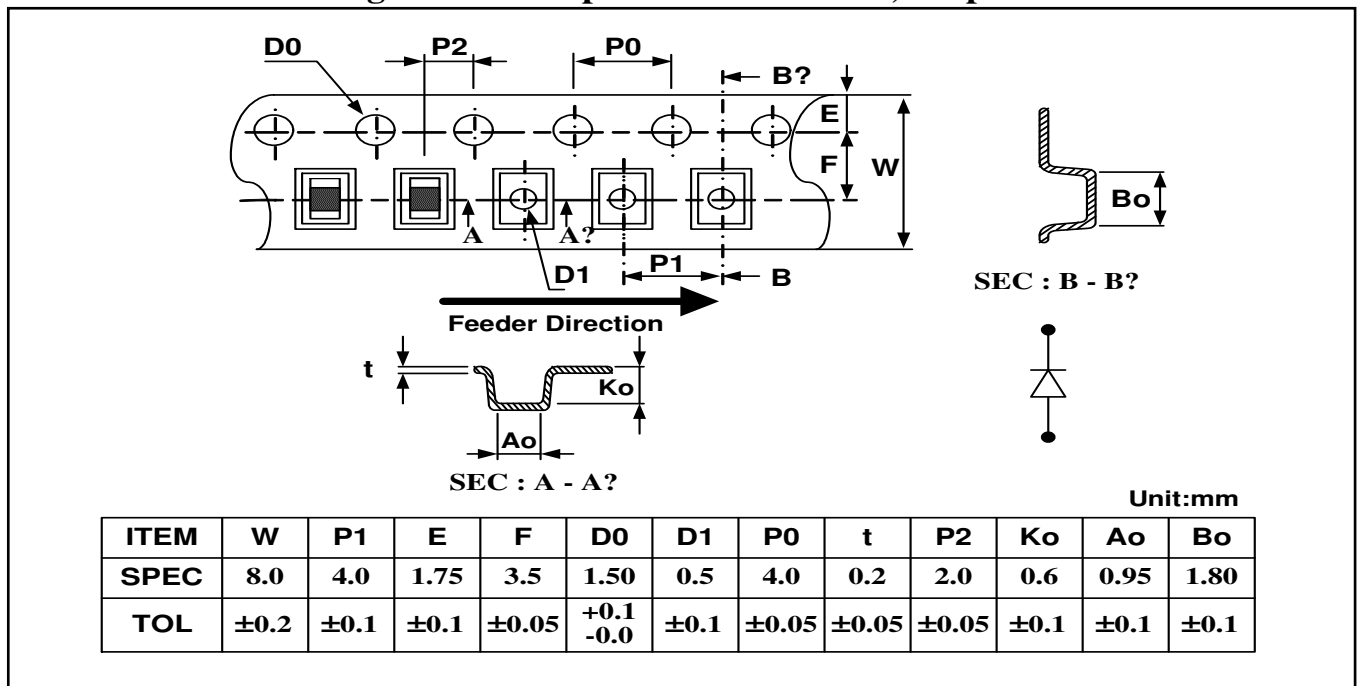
D0
P2
P0
B?
E
F
W
A
A?
D1
P1
B
Bo
SEC : B - B?
Feeder Direction
t
Ko
Ao
SEC : A - A?

Unit:mm

| ITEM | W | P1 | E | F | D0 | D1 | P0 | t | P2 | Ko | Ao | Bo |
|---|---|---|---|---|---|---|---|---|---|---|---|---|
| SPEC | 8.0 | 4.0 | 1.75 | 3.5 | 1.50 | 0.5 | 4.0 | 0.2 | 2.0 | 0.6 | 0.95 | 1.80 |
| TOL | ±0.2 | ±0.1 | ±0.1 | ±0.05 | +0.1 -0.0 | ±0.1 | ±0.05 | ±0.05 | ±0.05 | ±0.1 | ±0.1 | ±0.1 |